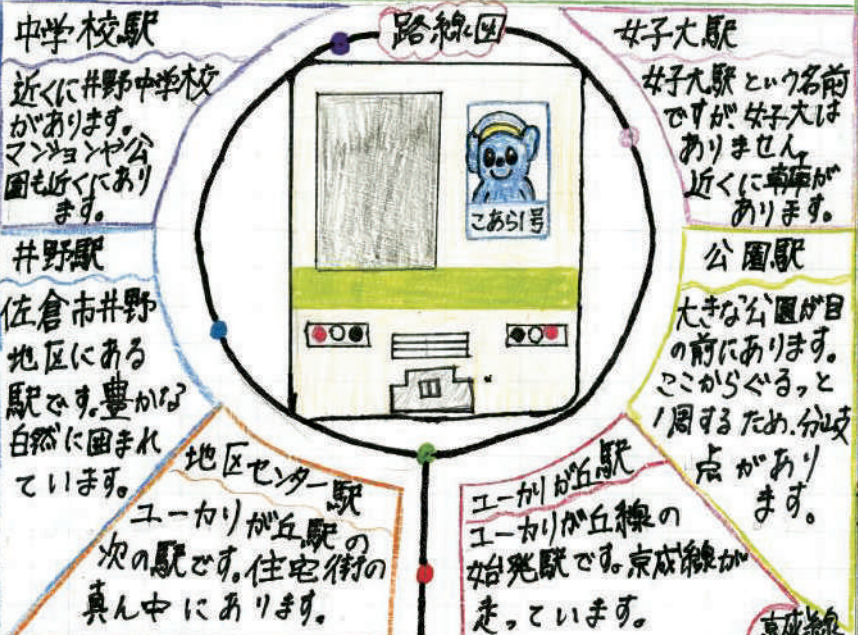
路線図

中学校駅
近くに井野中学校があります。マンションや公園も近くにあります。

女子大駅
女子大駅という名前ですが、女子大はありません。近くに車庫があります。

こあら1号

井野駅
佐倉市井野地区にある駅です。豊かな自然に囲まれています。

公園駅
大きな公園が目の前にあります。ここからぐるっと1周するため、分岐点があります。

地区センター駅
ユーカリが丘駅の次の駅です。住宅街の真ん中にあります。

ユーカリが丘駅
ユーカリが丘線の始発駅です。京成線が走っています。

京成線